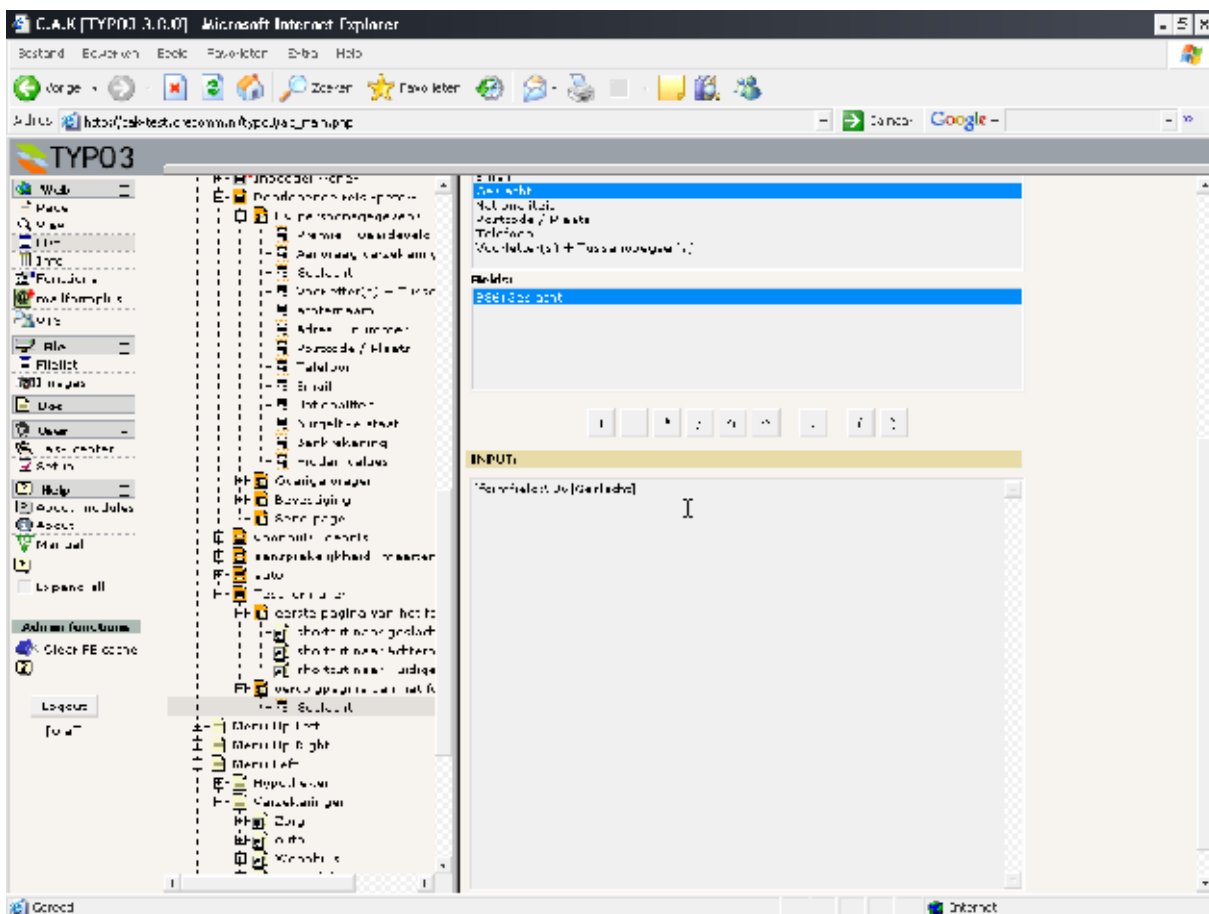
C.A.K [TYPO3 3.6.0] - Microsoft Internet Explorer

Bestand Bewerken Beeld Favorieten Extra Help

Vorige Zoeken Favorieten

Adres http://cak-test.nl/typo3/alt_main.php

Ga naar Google

TYPO3

Web
Page
View
List
Info
Functions
mailformplus
Wiz

File
Filelist
Images

Doc

User
Task center
Setup

Help
About modules
About
Manual

Expand all

Admin functions
Clear FE cache

Logout

Geslacht
Nationaliteit
Postcode / Plaats
Telefoon
Voorletter(s) + Tussenvoegsel(s)

Velden
3661Geslacht

INPUT:

###Geslacht###

Menu Up Left
Menu Up Right
Menu Left
Hypotheken
Verzekeringen
Zorg
Auto

Geslacht
Telefoon
Email
Overige vragen
Bevestiging
Sitemap
eerste pagina van het
shortcut
vervolgpagina

Gereed

Internet